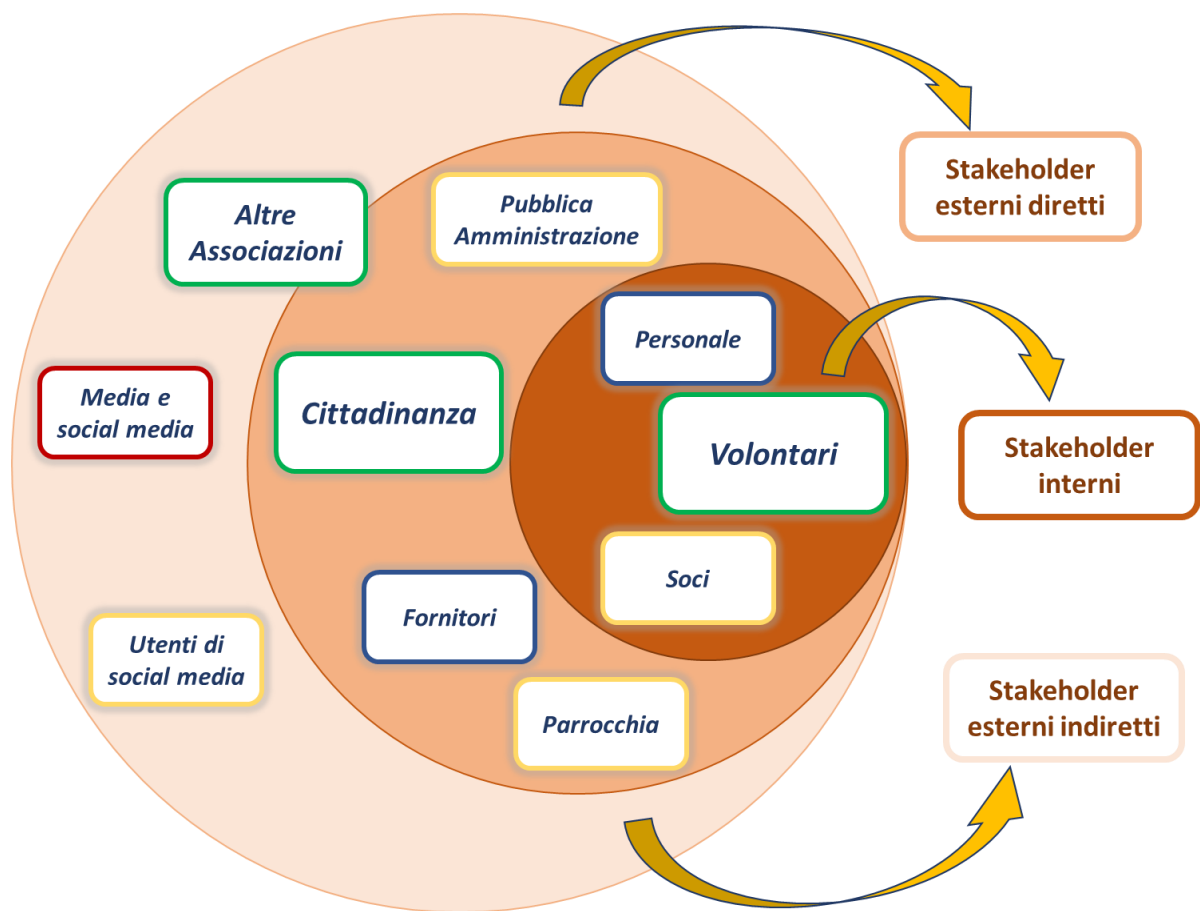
Altre Associazioni

Pubblica Amministrazione

Stakeholder esterni diretti

Personale

Media e social media

Cittadinanza

Volontari

Stakeholder interni

Soci

Fornitori

Utenti di social media

Stakeholder esterni indiretti

Parrocchia